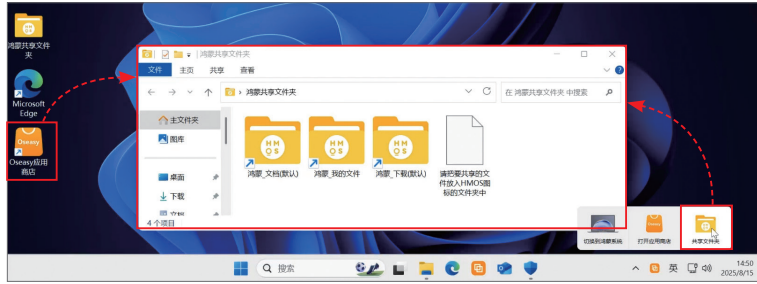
鸿蒙共享文件夹

Microsoft Edge

Oseasy

Oseasy应用商店

鸿蒙共享文件夹

文件 主页 共享 查看

鸿蒙共享文件夹

在 鸿蒙共享文件夹 中搜索

主文件夹

图库

桌面

下载

文档

HMOS

鸿蒙_文档(默认)

HMOS

鸿蒙_我的文件

HMOS

鸿蒙_下载(默认)

请把要共享的文件放入HMOS图标的文件夹中

4 个项目

切换到鸿蒙系统

Oseasy

打开应用商店

共享文件夹

搜索

英

14:50
2025/8/15